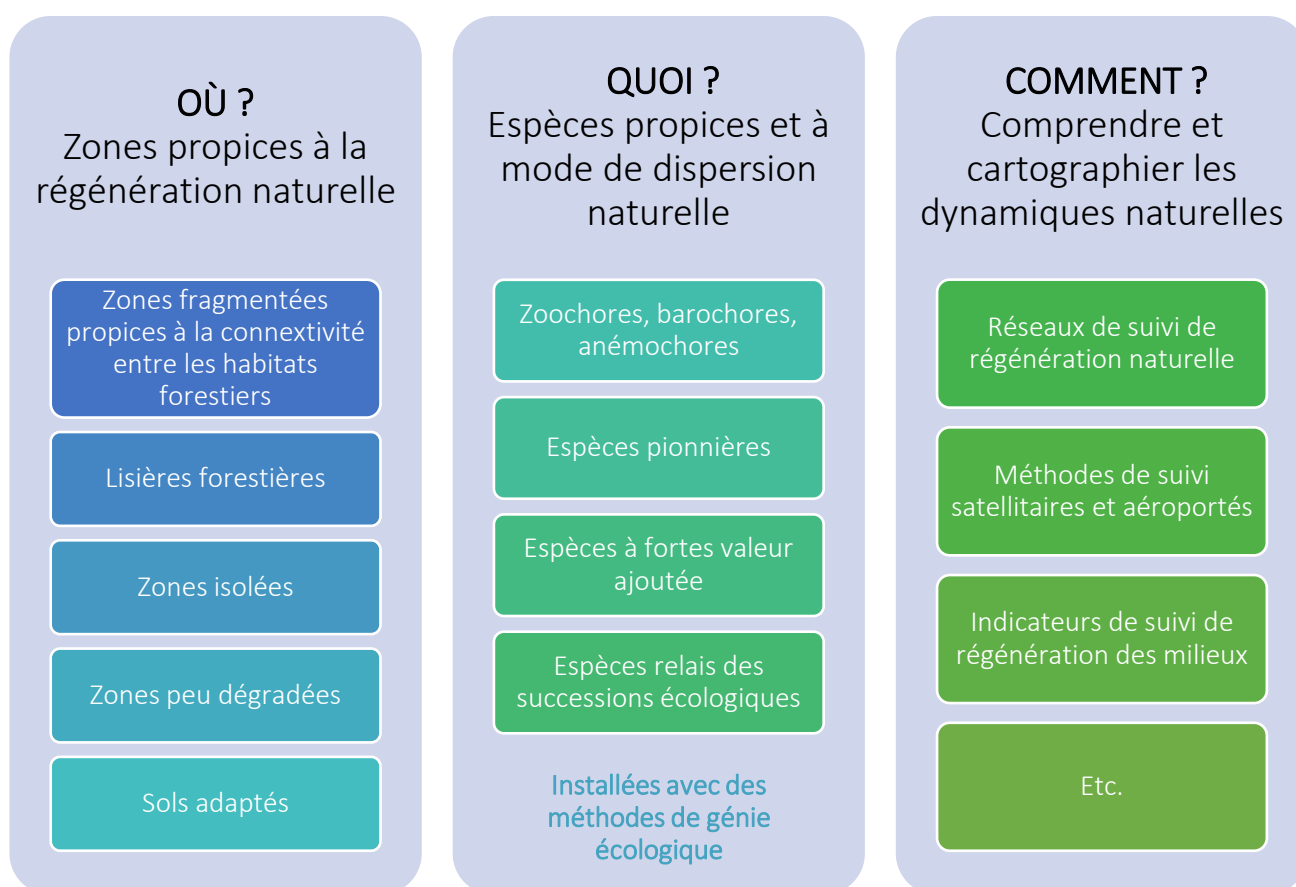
OÙ ?
Zones propices à la régénération naturelle

Zones fragmentées propices à la connextivité entre les habitats forestiers

Lisières forestières

Zones isolées

Zones peu dégradées

Sols adaptés

QUOI ?
Espèces propices et à mode de dispersion naturelle

Zoochores, barochores, anémochores

Espèces pionnières

Espèces à fortes valeur ajoutée

Espèces relais des successions écologiques

Installées avec des méthodes de génie écologique

COMMENT ?
Comprendre et cartographier les dynamiques naturelles

Réseaux de suivi de régénération naturelle

Méthodes de suivi satellitaires et aéroportés

Indicateurs de suivi de régénération des milieux

Etc.